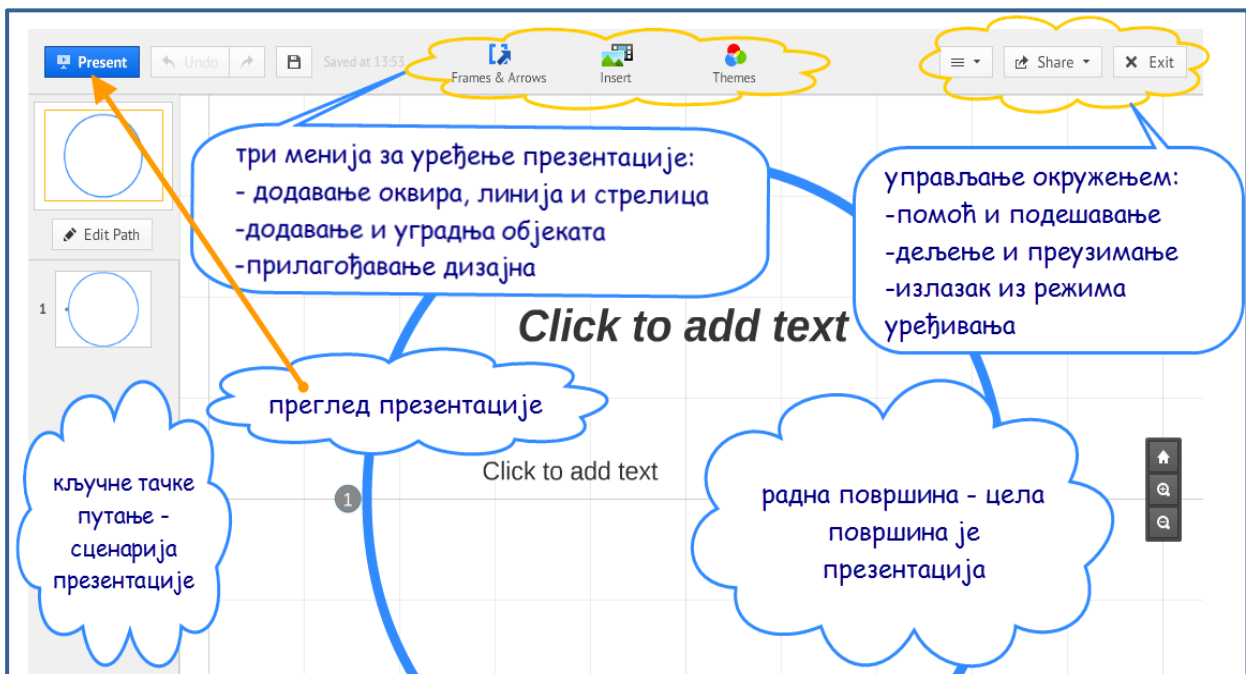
Present Undo Saved at 13:53

Frames & Arrows Insert Themes

Share Exit

три менија за уређење презентације:
- додавање оквира, линија и стрелица
-додавање и уградња објеката
-прилагођавање дизајна

управљање окружењем:
-помоћ и подешавање
-дељење и преузимање
-излазак из режима уређивања

Edit Path

1

Click to add text

преглед презентације

Click to add text

1

кључне тачке путање - сценарија презентације

радна површина - цела површина је презентација